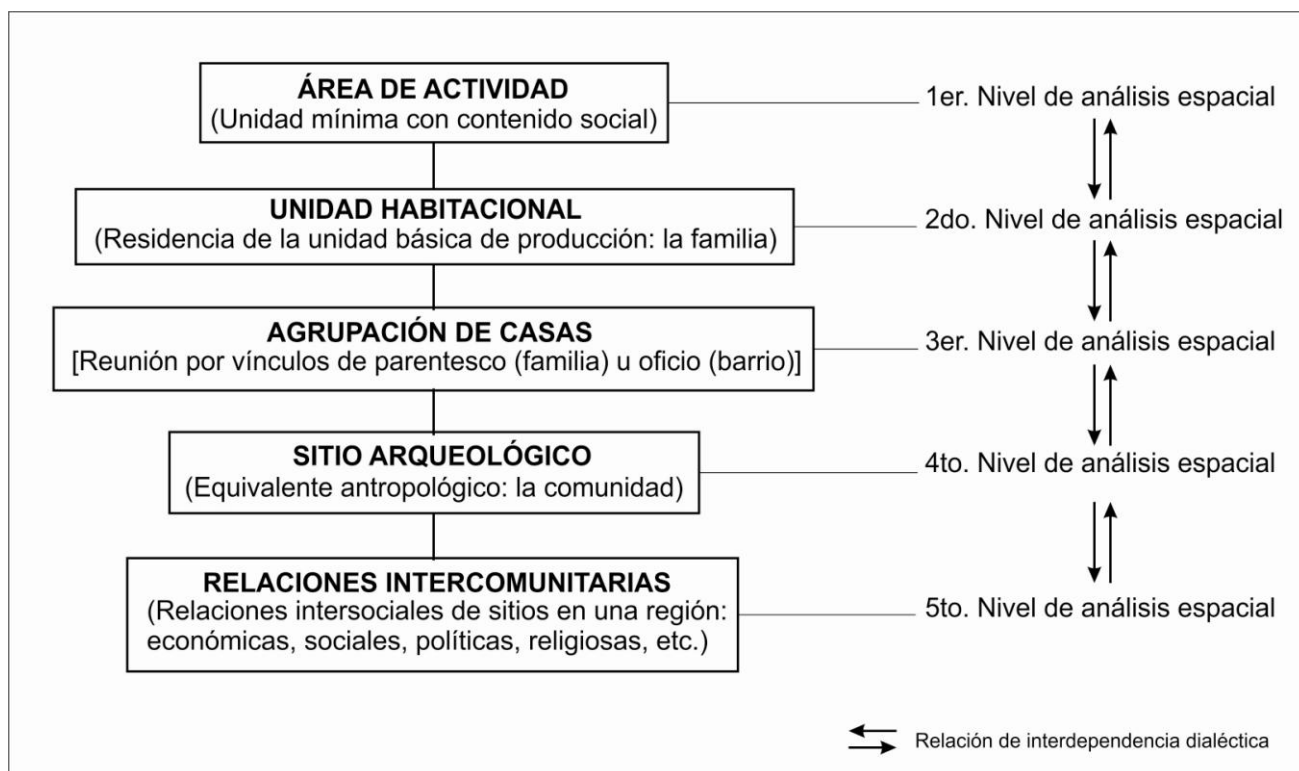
ÁREA DE ACTIVIDAD
(Unidad mínima con contenido social)

1er. Nivel de análisis espacial

UNIDAD HABITACIONAL
(Residencia de la unidad básica de producción: la familia)

2do. Nivel de análisis espacial

AGRUPACIÓN DE CASAS
[Reunión por vínculos de parentesco (familia) u oficio (barrio)]

3er. Nivel de análisis espacial

SITIO ARQUEOLÓGICO
(Equivalente antropológico: la comunidad)

4to. Nivel de análisis espacial

RELACIONES INTERCOMUNITARIAS
(Relaciones intersociales de sitios en una región: económicas, sociales, políticas, religiosas, etc.)

5to. Nivel de análisis espacial

Relación de interdependencia dialéctica